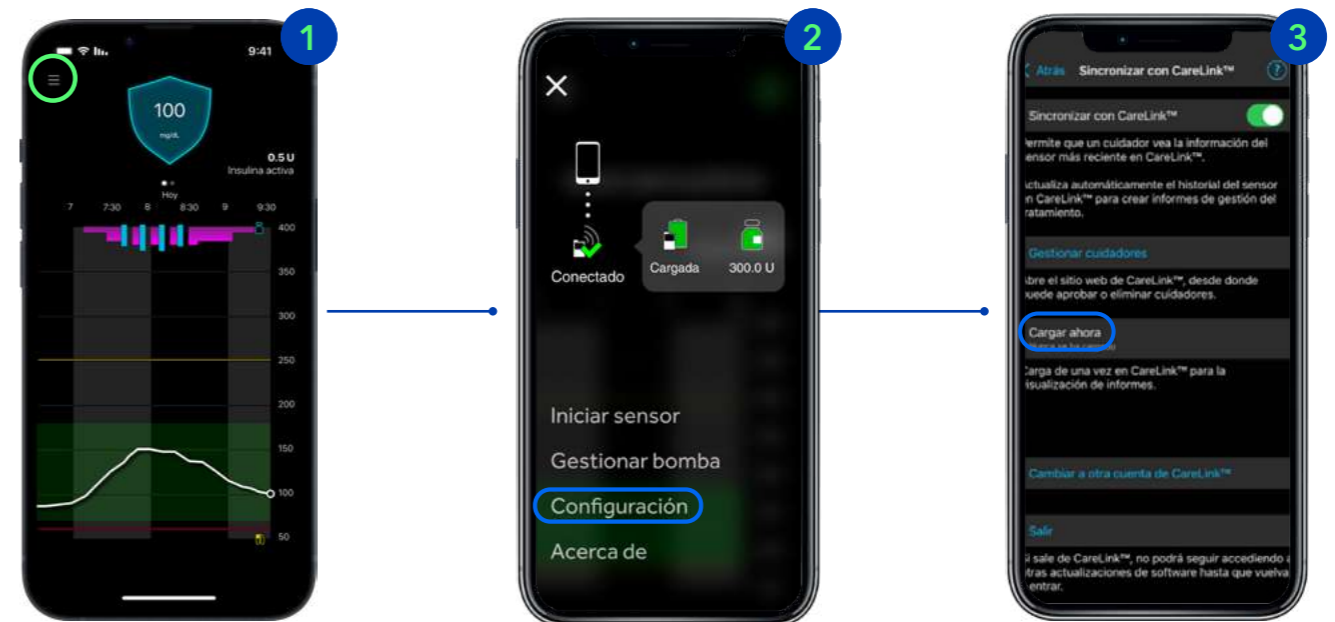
1

9:41

100
mg/dL

0.5 U
Insulina activa

Hoy

7 7:30 8 8:30 9 9:30

400
350
300
250
200
150
100
50

2

Conectado

Cargada

300.0 U

Iniciar sensor

Gestionar bomba

Configuración

Acerca de

3

Atrás Sincronizar con CareLink™

Sincronizar con CareLink™

Permite que un cuidador vea la información del sensor más reciente en CareLink™.

Actualiza automáticamente el historial del sensor en CareLink™ para crear informes de gestión del tratamiento.

Gestionar cuidadores

Abre el sitio web de CareLink™, desde donde puede aprobar o eliminar cuidadores.

Cargar ahora

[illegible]

Carga de una vez en CareLink™ para la visualización de informes.

Cambiar a otra cuenta de CareLink™

Salir

Si sale de CareLink™, no podrá seguir accediendo a otras actualizaciones de software hasta que vuelva a entrar.